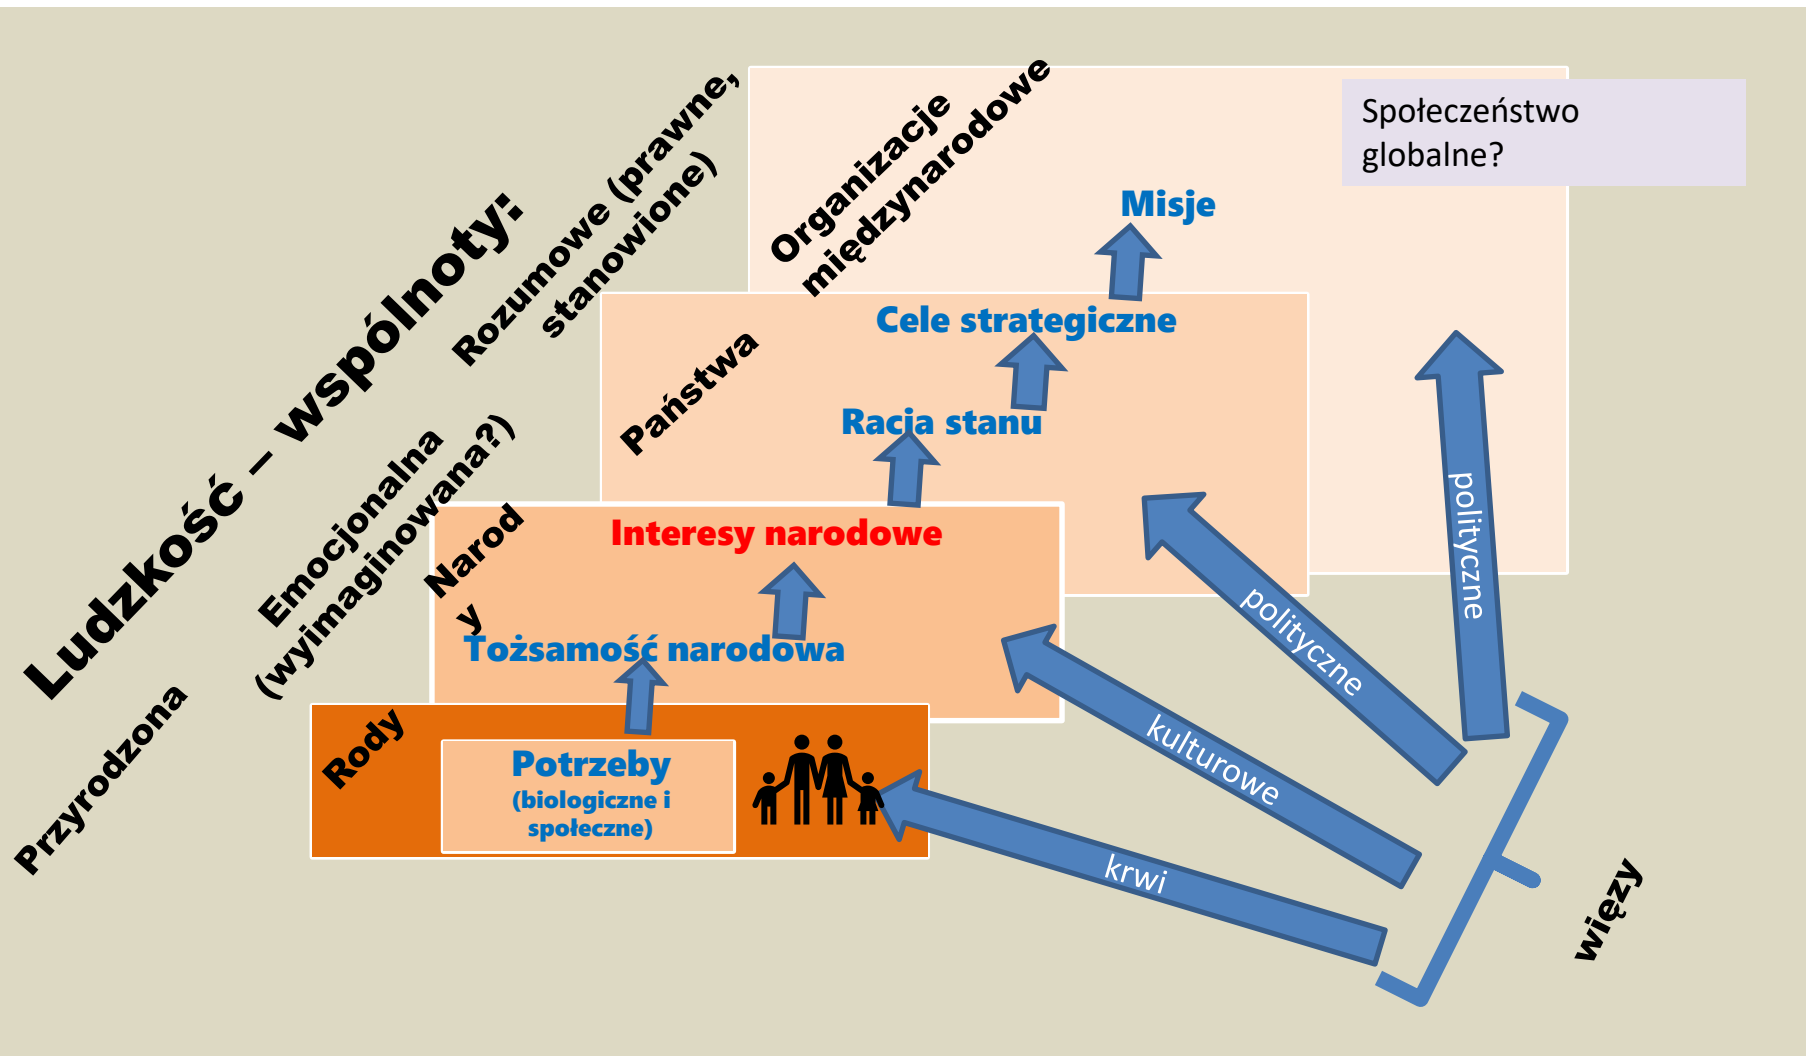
Ludzkość – wspólnoty:

Przyrodzona

Emocjonalna (wyimaginowana?)

Rozumowe (prawne, stanowione)

Organizacje międzynarodowe

Społeczeństwo globalne?

Misje

Państwa

Cele strategiczne

Racja stanu

Narody

Interesy narodowe

Tożsamość narodowa

Rody

Potrzeby (biologiczne i społeczne)

polityczne

polityczne

kulturowe

krwi

więzy